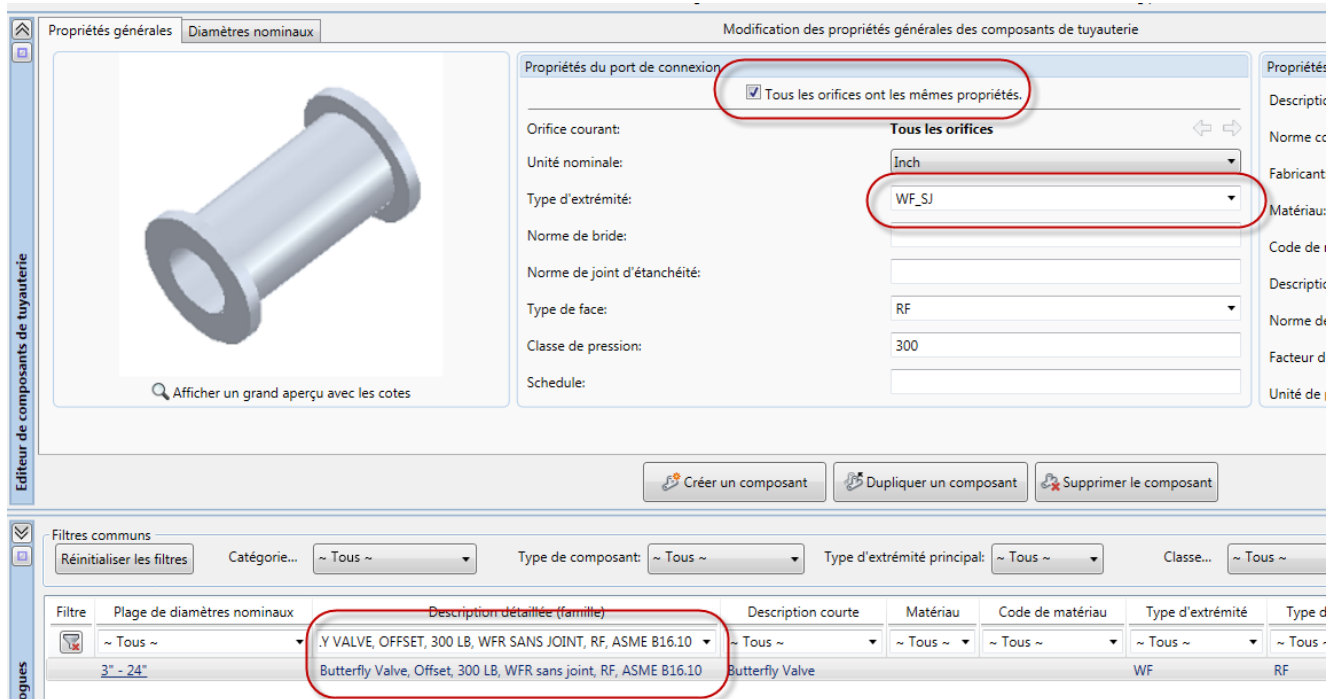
Propriétés générales | Diamètres nominaux

Modification des propriétés générales des composants de tuyauterie

Propriétés du port de connexion

Tous les orifices ont les mêmes propriétés.

Orifice courant: Tous les orifices

Unité nominale: Inch

Type d'extrémité: WF_SJ

Norme de bride:

Norme de joint d'étanchéité:

Type de face: RF

Classe de pression: 300

Schedule:

Afficher un grand aperçu avec les cotes

Propriétés

Descriptio

Norme co

Fabricant

Matériau:

Code de

Descriptio

Norme de

Facteur d

Unité de

Editeur de composants de tuyauterie

Créer un composant | Dupliquer un composant | Supprimer le composant

Filtres communs

Réinitialiser les filtres

Catégorie... ~ Tous ~

Type de composant: ~ Tous ~

Type d'extrémité principal: ~ Tous ~

Classe... ~ Tous ~

| Filtre | Plage de diamètres nominaux | Description détaillée (famille) | Description courte | Matériau | Code de matériau | Type d'extrémité | Type d |
|---|---|---|---|---|---|---|---|
| | ~ Tous ~ | .Y VALVE, OFFSET, 300 LB, WFR SANS JOINT, RF, ASME B16.10 | ~ Tous ~ | ~ Tous ~ | ~ Tous ~ | ~ Tous ~ | ~ Tous ~ |
| | 3" - 24" | Butterfly Valve, Offset, 300 LB, WFR sans joint, RF, ASME B16.10 | Butterfly Valve | | | WF | RF |

ogues